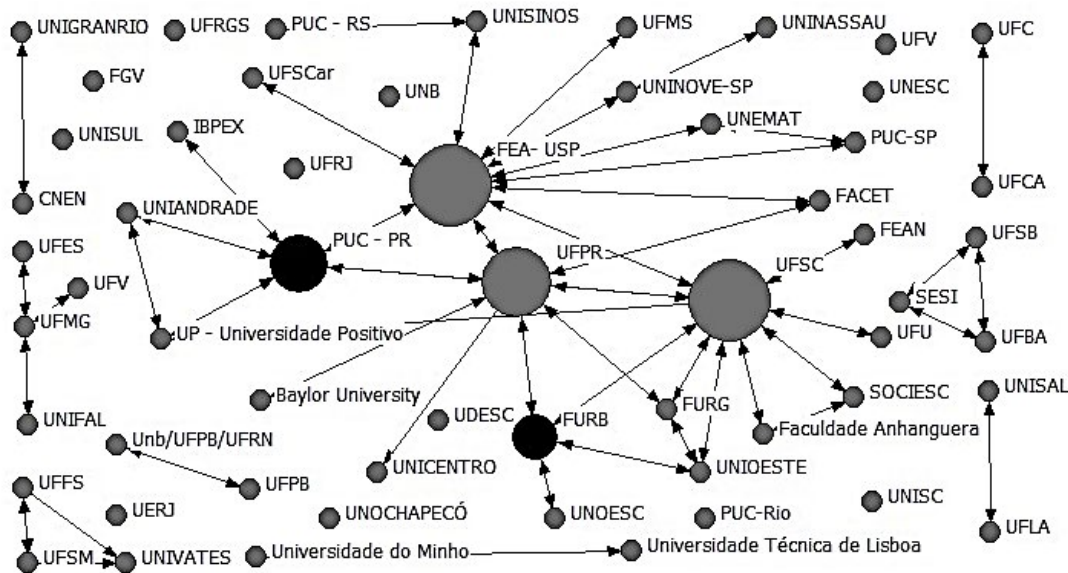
UNIGRANRIO
UFRGS
PUC - RS
UNISINOS
UFMS
UNINASSAU
UFV
UFC
FGV
UFSCar
UNB
UNINOVE-SP
UNESC
UNISUL
IBPEX
UFRJ
FEA- USP
UNEMAT
PUC-SP
UFCA
CNEN
UNIANDRADE
PUC - PR
FACET
UFES
UFPR
UFSC
FEAN
UFSB
UFV
UFMG
SESI
UP - Universidade Positivo
UFU
UFBA
Baylor University
SOCIESC
UNISAL
UNIFAL
UDESC
FURB
FURG
Faculdade Anhanguera
Unb/UFPB/UFRN
UNICENTRO
UNIOESTE
UFFS
UFPB
UERJ
UNOCHAPECÓ
UNOESC
PUC-Rio
UNISC
UFSM
UNIVATES
Universidade do Minho
Universidade Técnica de Lisboa
UFLA